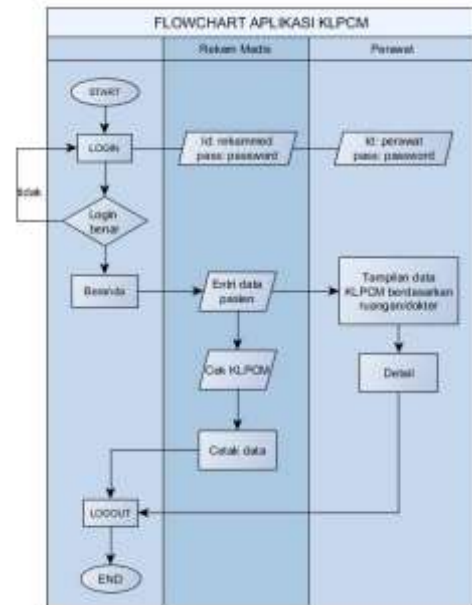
FLOWCHART APLIKASI KLPCM

Rekam Medis

Perawat

START

LOGIN

tidak

Login benar

Beranda

Id: rekammedi pass: password

Id: perawat pass: password

Entri data pasien

Cek KLPCM

Cetak data

Tampilan data KLPCM berdasarkan ruangan/dokter

Detail

LOGOUT

END